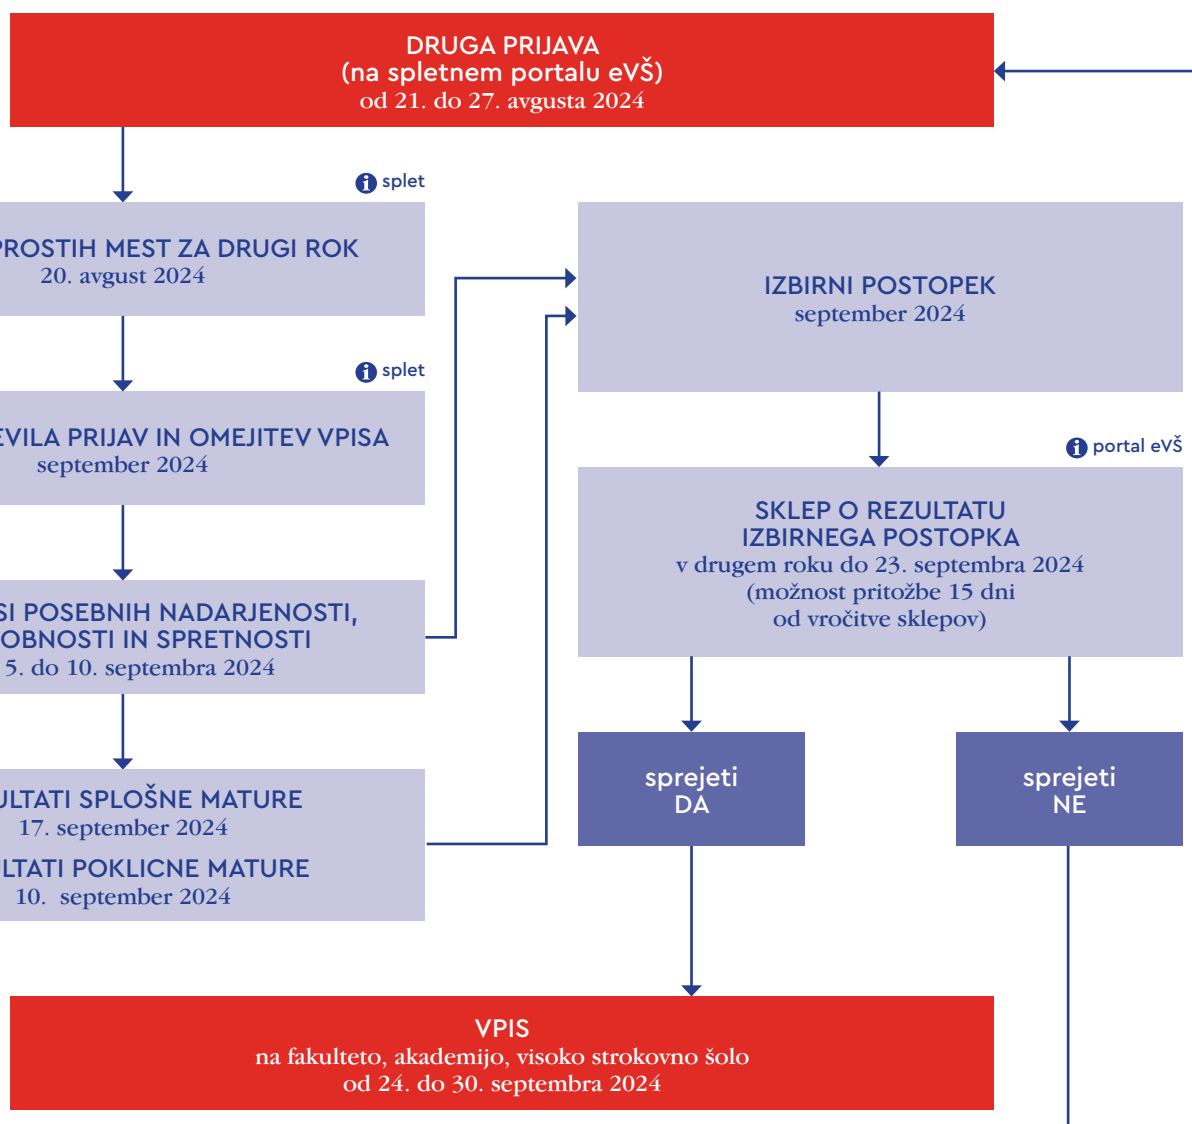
DRUGA PRIJAVA
(na spletnem portalu eVŠ)
od 21. do 27. avgusta 2024

splet

PROSTIH MEST ZA DRUGI ROK
20. avgust 2024

splet

EVILA PRIJAV IN OMEJITEV VPISA
september 2024

SI POSEBNIH NADARJENOSTI,
OBNOSTI IN SPRETNOSTI
5. do 10. septembra 2024

LTATI SPLOŠNE MATURE
17. september 2024
LTATI POKLICNE MATURE
10. september 2024

IZBIRNI POSTOPEK
september 2024

portal eVŠ

SKLEP O REZULTATU
IZBIRNEGA POSTOPKA
v drugem roku do 23. septembra 2024
(možnost pritožbe 15 dni
od vročitve sklepov)

sprejeti
DA

sprejeti
NE

VPIS
na fakulteto, akademijo, visoko strokovno šolo
od 24. do 30. septembra 2024